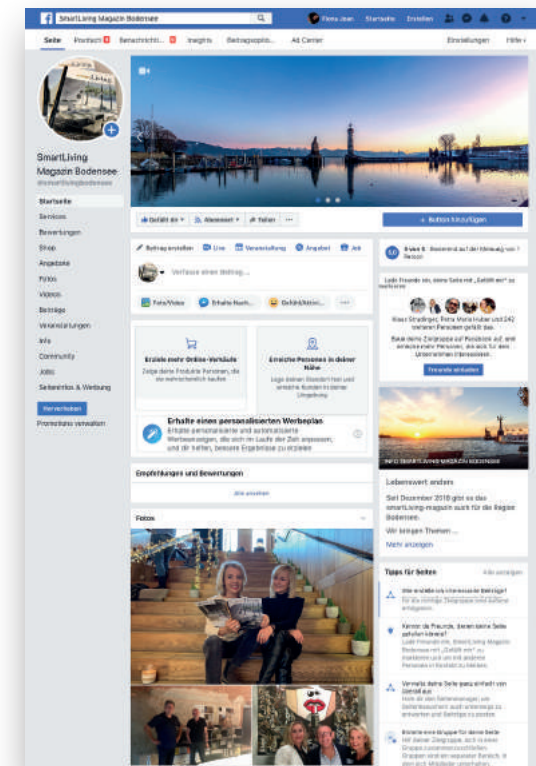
SmartLiving Magazin Bodensee

Fiona Jean Startseite Erstellen

Seite Postfach Benachrichti... Insights Beitragsoptio... Ad Center Einstellungen Hilfe

SmartLiving Magazin Bodensee
@smartlivingbodensee

Startseite
Services
Bewertungen
Shop
Angebote
Fotos
Videos
Beiträge
Veranstaltungen
Info
Community
Jobs
Seiteninfos & Werbung

Bewerben
Promotions verwalten

Gefällt dir Abonniert Teilen ...

+ Button hinzufügen

Beitrag erstellen Live Veranstaltung Angebot Job

Verfasse einen Beitrag ...

Foto/Video Erhalte Nach... Gefühl/Aktiv...

Erziele mehr Online-Verkäufe
Zeige deine Produkte Personen, die sie wahrscheinlich kaufen

Erreiche Personen in deiner Nähe
Lege deinen Standort fest und erreiche Kunden in deiner Umgebung

Erhalte einen personalisierten Werbeplan
Erhalte personalisierte und automatisierte Werbeanzeigen, die sich im Laufe der Zeit anpassen, und die helfen, bessere Ergebnisse zu erzielen

Empfehlungen und Bewertungen

Alle ansehen

Fotos

Beantwortet auf der Nachricht von 1 Person

Lade Freunde ein, deine Seite mit „Gefällt mir" zu markieren

Klaus Strodtkigel, Fiona Maria Huber und 242 weiteren Personen gefällt das.

Baue deine Zielgruppe auf Facebook auf, indem du Freunde einlädst, die sich für dein Unternehmen interessieren.

Freunde einladen

INFO SMARTLIVING MAGAZIN BODENSEE

Lebenswert anders

Seit Dezember 2018 gibt es das smartLiving-magazin auch für die Region Bodensee.

Wir bringen Themen ...

Mehr anzeigen

Tipps für Seiten Alle anzeigen

Wie erstelle ich interessante Beiträge?
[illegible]

Kennen deine Freunde, dass deine Seite gefallen könnte?
Lade Freunde ein, SmartLiving Magazin Bodensee mit „Gefällt mir" zu markieren und um mit anderen Personen in Kontakt zu kommen.

Verwalte deine Seite ganz einfach von überall aus
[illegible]

Erstelle eine Gruppe für deine Seite
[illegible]